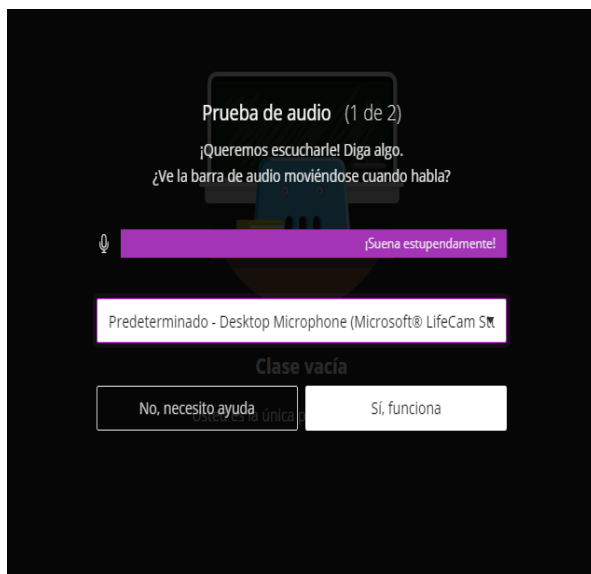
Prueba de audio (1 de 2)

¡Queremos escucharle! Diga algo.
¿Ve la barra de audio moviéndose cuando habla?

¡Suena estupendamente!

Predeterminado - Desktop Microphone (Microsoft® LifeCam St

Clase vacía

No, necesito ayuda

Usted es la única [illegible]

Sí, funciona